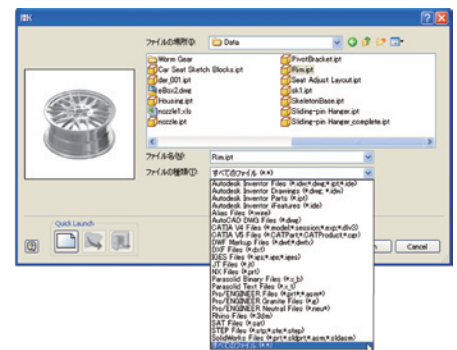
開く

ファイルの場所(I): Data

Worm Gear
Car Seat Sketch Blocks.ipt
dwr_001.ipt
eBox2.dwg
Housing.ipt
nozzle1.xls
nozzle.ipt
PivotBracket.ipt
Rim.ipt
Seat Adjust Layout.ipt
sk1.ipt
SkeletonBase.ipt
Sliding-pin Hanger.ipt
Sliding-pin Hanger_complete.ipt

ファイル名(N): Rim.ipt
ファイルの種類(T): すべてのファイル (*.*)

Autodesk Inventor Files (*.idw;*.dwg;*.ipt;*.iam;*.ide)
Autodesk Inventor Drawings (*.dwg;*.idw)
Autodesk Inventor Parts (*.ipt)
Autodesk Inventor iFeatures (*.ide)
Alias Files (*.wire)
AutoCAD DWG Files (*.dwg)
CATIA V4 Files (*.model;*.session;*.exp;*.dlv3)
CATIA V5 Files (*.CATPart;*.CATProduct;*.cgr)
DWF Markup Files (*.dwf;*.dwfx)
DXF Files (*.dxf)
IGES Files (*.igs;*.ige;*.iges)
JT Files (*.jt)
NX Files (*.prt)
Parasolid Binary Files (*.x_b)
Parasolid Text Files (*.x_t)
Pro/ENGINEER Files (*.prt*;*.asm*)
Pro/ENGINEER Granite Files (*.g)
Pro/ENGINEER Neutral Files (*.neu*)
Rhino Files (*.3dm)
SAT Files (*.sat)
STEP Files (*.stp;*.ste;*.step)
SolidWorks Files (*.prt;*.sldprt;*.asm;*.sldasm)
すべてのファイル (*.*)

Quick Launch

Cancel